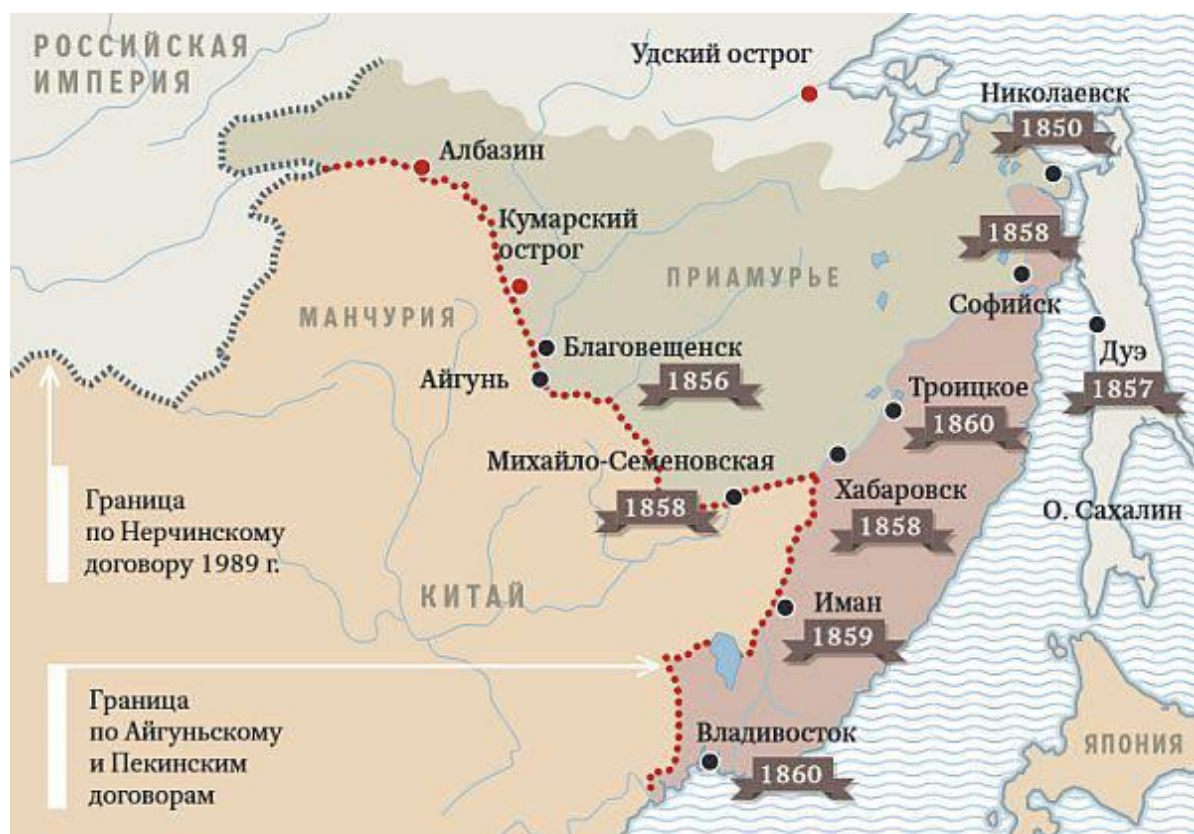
РОССИЙСКАЯ ИМПЕРИЯ

Удский острог

Николаевск
1850

Албазин

Кумарский острог

1858

ПРИАМУРЬЕ

Софийск

МАНЧУРИЯ

Благовещенск

Айгунь
1856

Дуэ
1857

Троицкое
1860

Михайло-Семеновская
1858

Хабаровск
1858

Граница по Нерчинскому договору 1989 г.

О. Сахалин

КИТАЙ

Иман
1859

Граница по Айгуньскому и Пекинским договорам

Владивосток
1860

ЯПОНИЯ